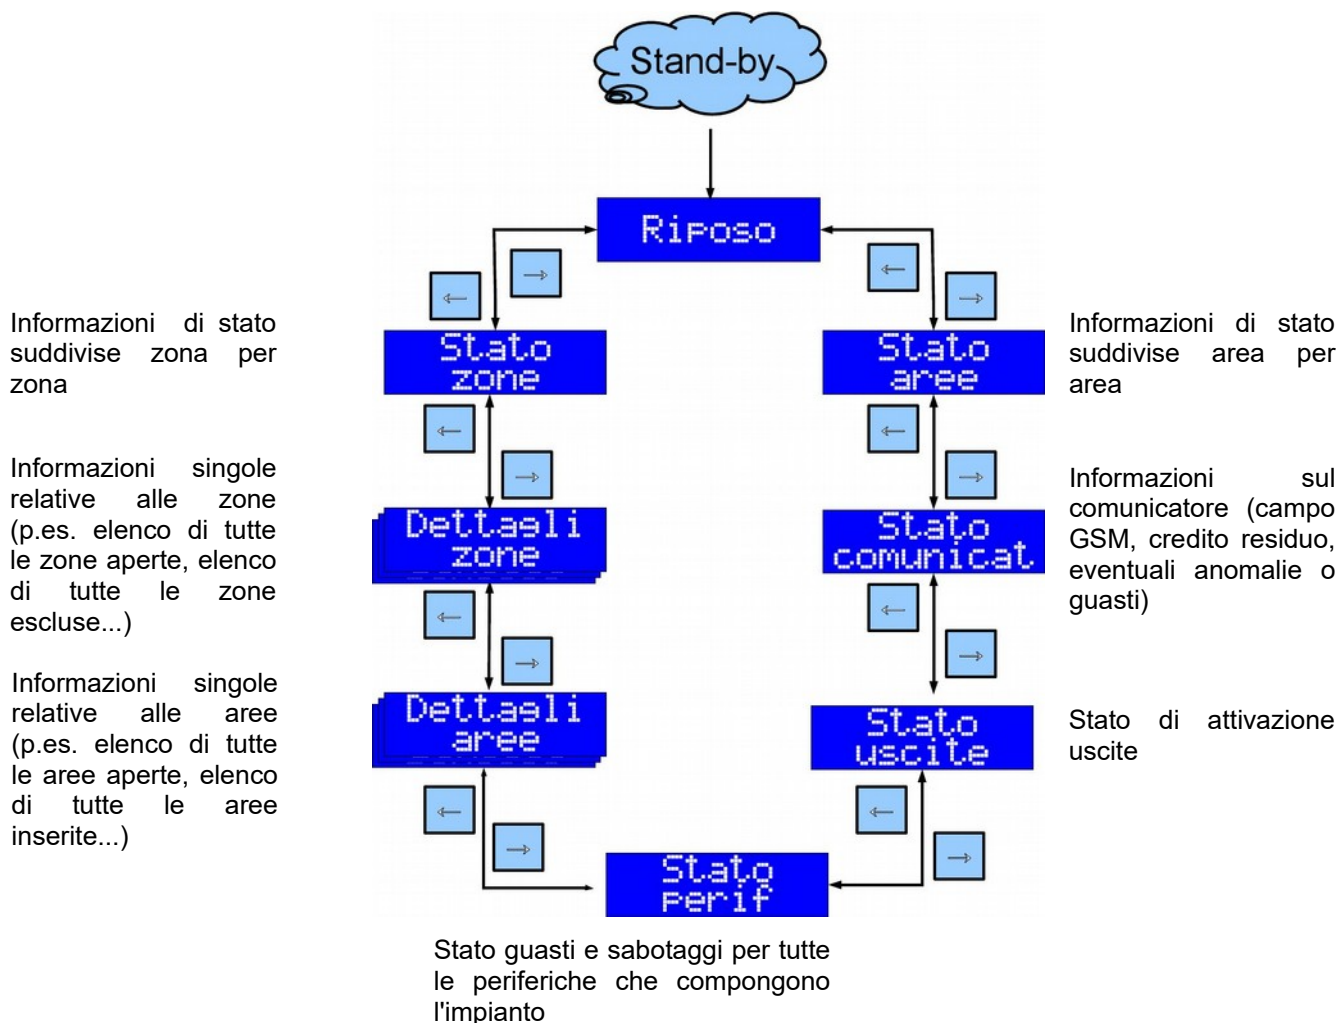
Stand-by

Riposo

Informazioni di stato suddivise zona per zona

Stato zone

Stato aree

Informazioni di stato suddivise area per area

Informazioni singole relative alle zone (p.es. elenco di tutte le zone aperte, elenco di tutte le zone escluse...)

Dettagli zone

Stato comunicat

Informazioni sul comunicatore (campo GSM, credito residuo, eventuali anomalie o guasti)

Informazioni singole relative alle aree (p.es. elenco di tutte le aree aperte, elenco di tutte le aree inserite...)

Dettagli aree

Stato uscite

Stato di attivazione uscite

Stato perif

Stato guasti e sabotaggi per tutte le periferiche che compongono l'impianto